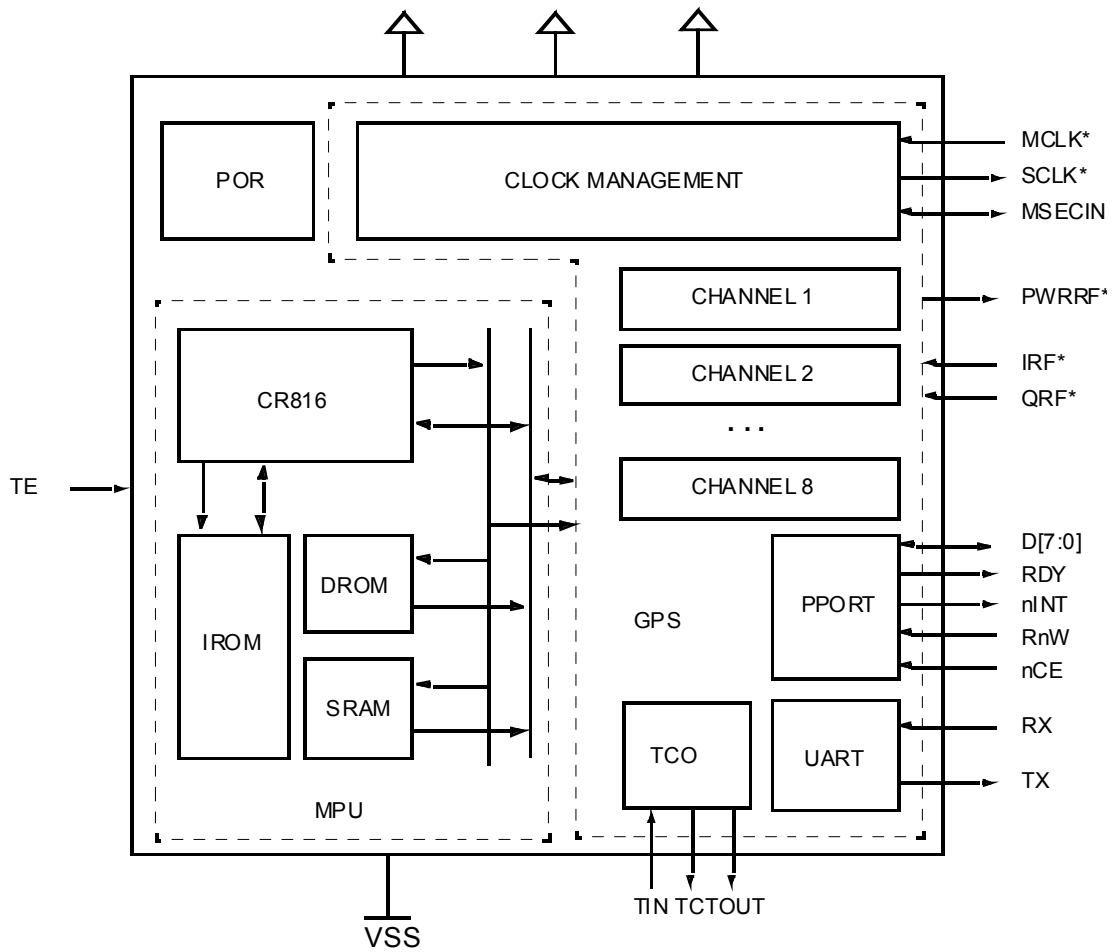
POR

CLOCK MANAGEMENT

MCLK*
SCLK*
MSECIN

CHANNEL 1
CHANNEL 2
. . .
CHANNEL 8

PWRRF*
IRF*
QRF*

CR816

TE

IROM

DROM

SRAM

GPS

PPORT

D[7:0]
RDY
nINT
RnW
nCE

TCO

UART

RX
TX

MPU

TIN TCTOUT

VSS